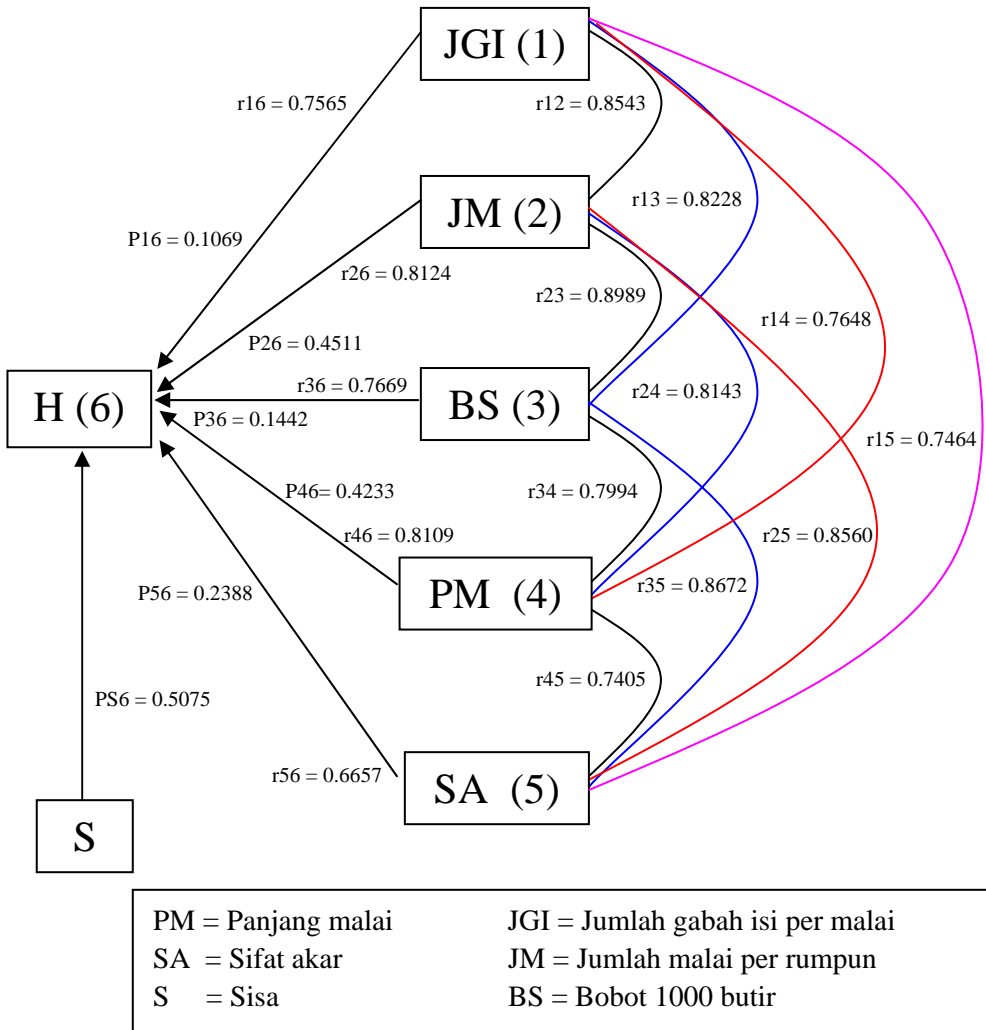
JGI (1)

r16 = 0.7565

r12 = 0.8543

JM (2)

r13 = 0.8228

P16 = 0.1069

r26 = 0.8124

r23 = 0.8989

r14 = 0.7648

P26 = 0.4511

H (6)

r36 = 0.7669

P36 = 0.1442

BS (3)

r24 = 0.8143

r15 = 0.7464

P46= 0.4233

r34 = 0.7994

r46 = 0.8109

r25 = 0.8560

PM (4)

P56 = 0.2388

r35 = 0.8672

r45 = 0.7405

PS6 = 0.5075

r56 = 0.6657

SA (5)

S

| | |
|---|---|
| PM = Panjang malai | JGI = Jumlah gabah isi per malai |
| SA = Sifat akar | JM = Jumlah malai per rumpun |
| S = Sisa | BS = Bobot 1000 butir |